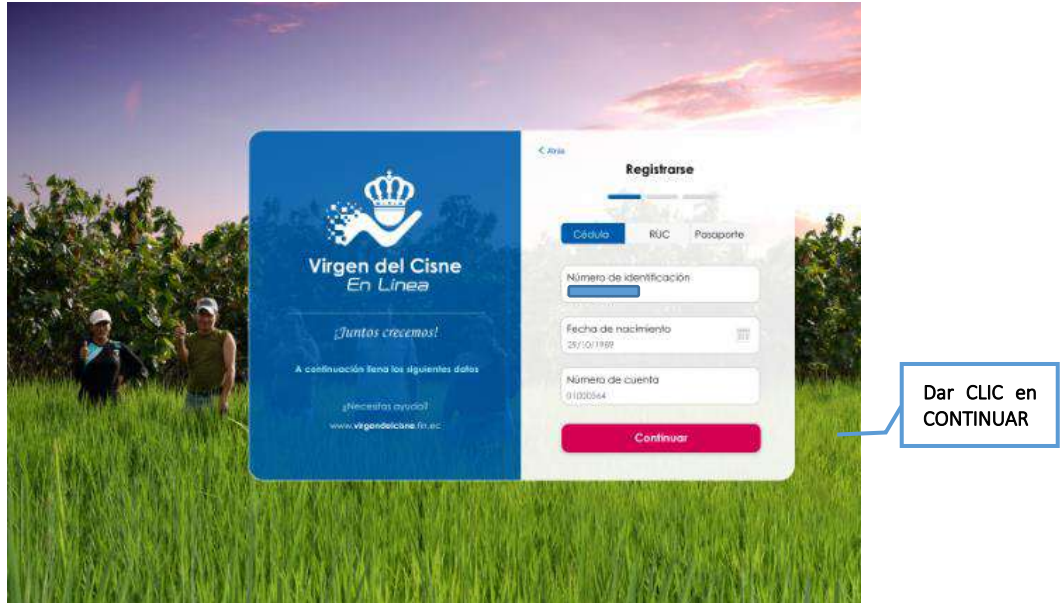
Virgen del Cisne
En Línea

¡Juntos crecemos!

A continuación llena los siguientes datos

¿Necesitas ayuda?

www.virgendelcisne.fin.ec

< Atrás

Registrarse

Cédula RUC Pasaporte

Número de identificación

Fecha de nacimiento
25/10/1989

Número de cuenta
01000564

Continuar

Dar CLIC en CONTINUAR